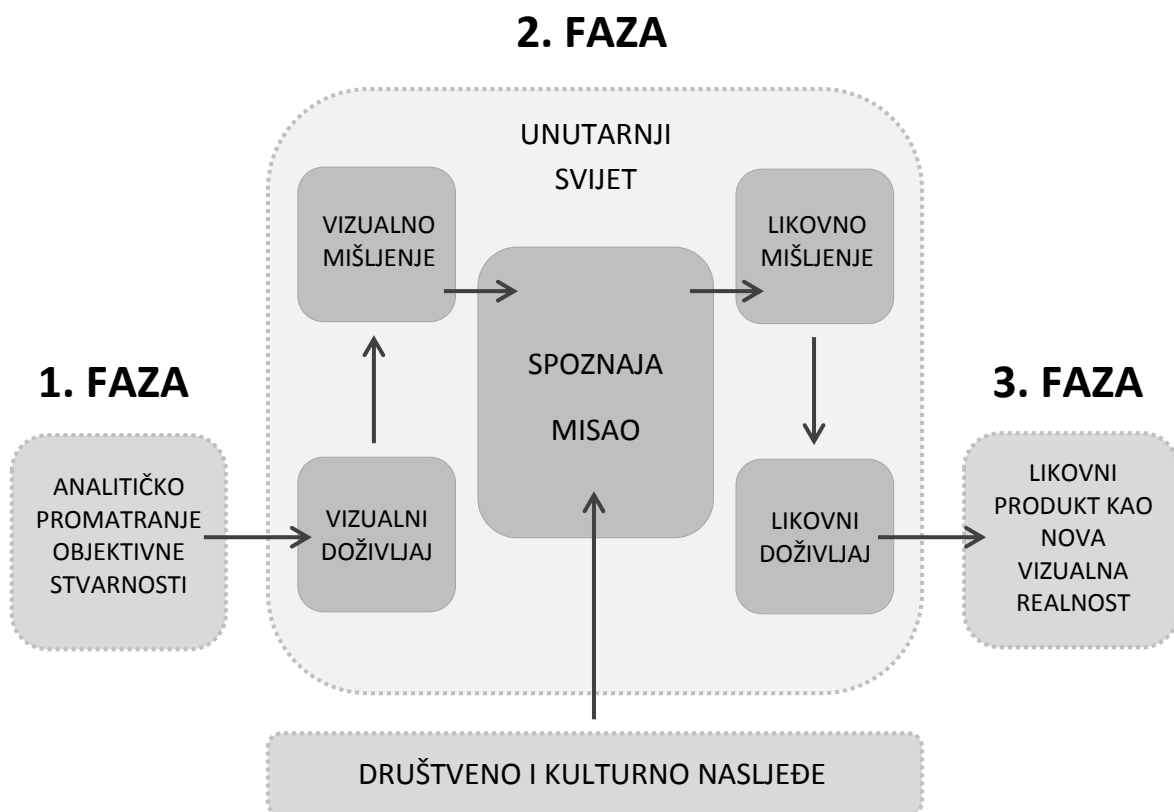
2. FAZA

UNUTARNJI SVIJET

1. FAZA

ANALITIČKO PROMATRANJE OBJEKTIVNE STVARNOSTI

VIZUALNI DOŽIVLJAJ

VIZUALNO MIŠLJENJE

SPOZNAJA

MISAO

LIKOVNO MIŠLJENJE

LIKOVNI DOŽIVLJAJ

3. FAZA

LIKOVNI PRODUKT KAO NOVA VIZUALNA REALNOST

DRUŠTVENO I KULTURNO NASLJEĐE